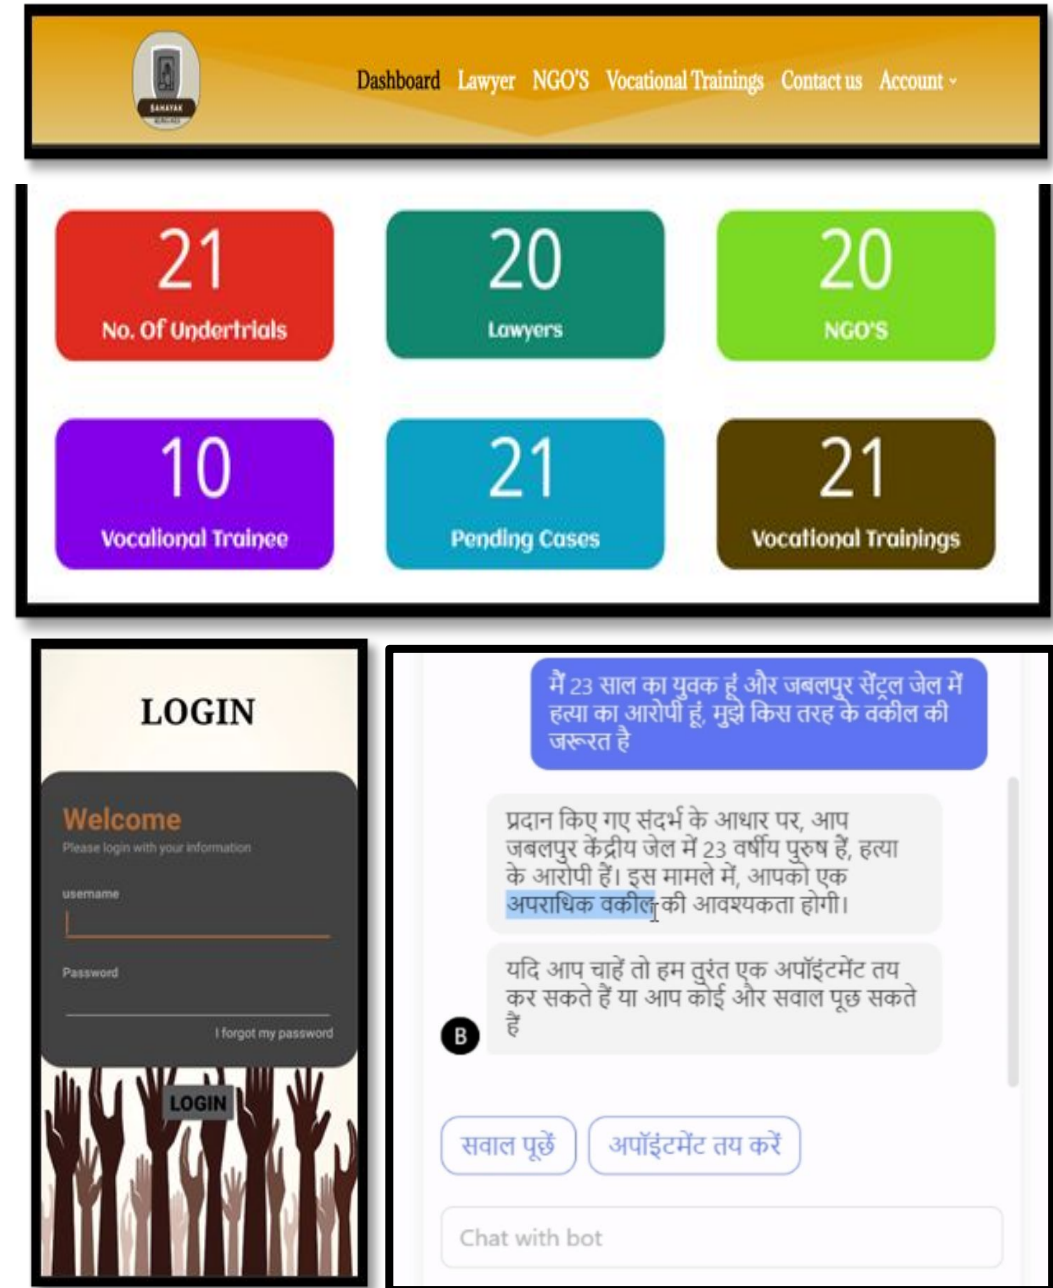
SAHAYAK

Dashboard Lawyer NGO'S Vocational Trainings Contact us Account

21
No. Of Undertrials

20
Lawyers

20
NGO'S

10
Vocational Trainee

21
Pending Cases

21
Vocational Trainings

LOGIN

Welcome
Please login with your information

username

Password

I forgot my password

LOGIN

मैं 23 साल का युवक हूं और जबलपुर सेंट्रल जेल में हत्या का आरोपी हूं, मुझे किस तरह के वकील की जरूरत है

प्रदान किए गए संदर्भ के आधार पर, आप जबलपुर केंद्रीय जेल में 23 वर्षीय पुरुष हैं, हत्या के आरोपी हैं। इस मामले में, आपको एक अपराधिक वकील की आवश्यकता होगी।

यदि आप चाहें तो हम तुरंत एक अपॉइंटमेंट तय कर सकते हैं या आप कोई और सवाल पूछ सकते हैं

B

सवाल पूछें

अपॉइंटमेंट तय करें

Chat with bot